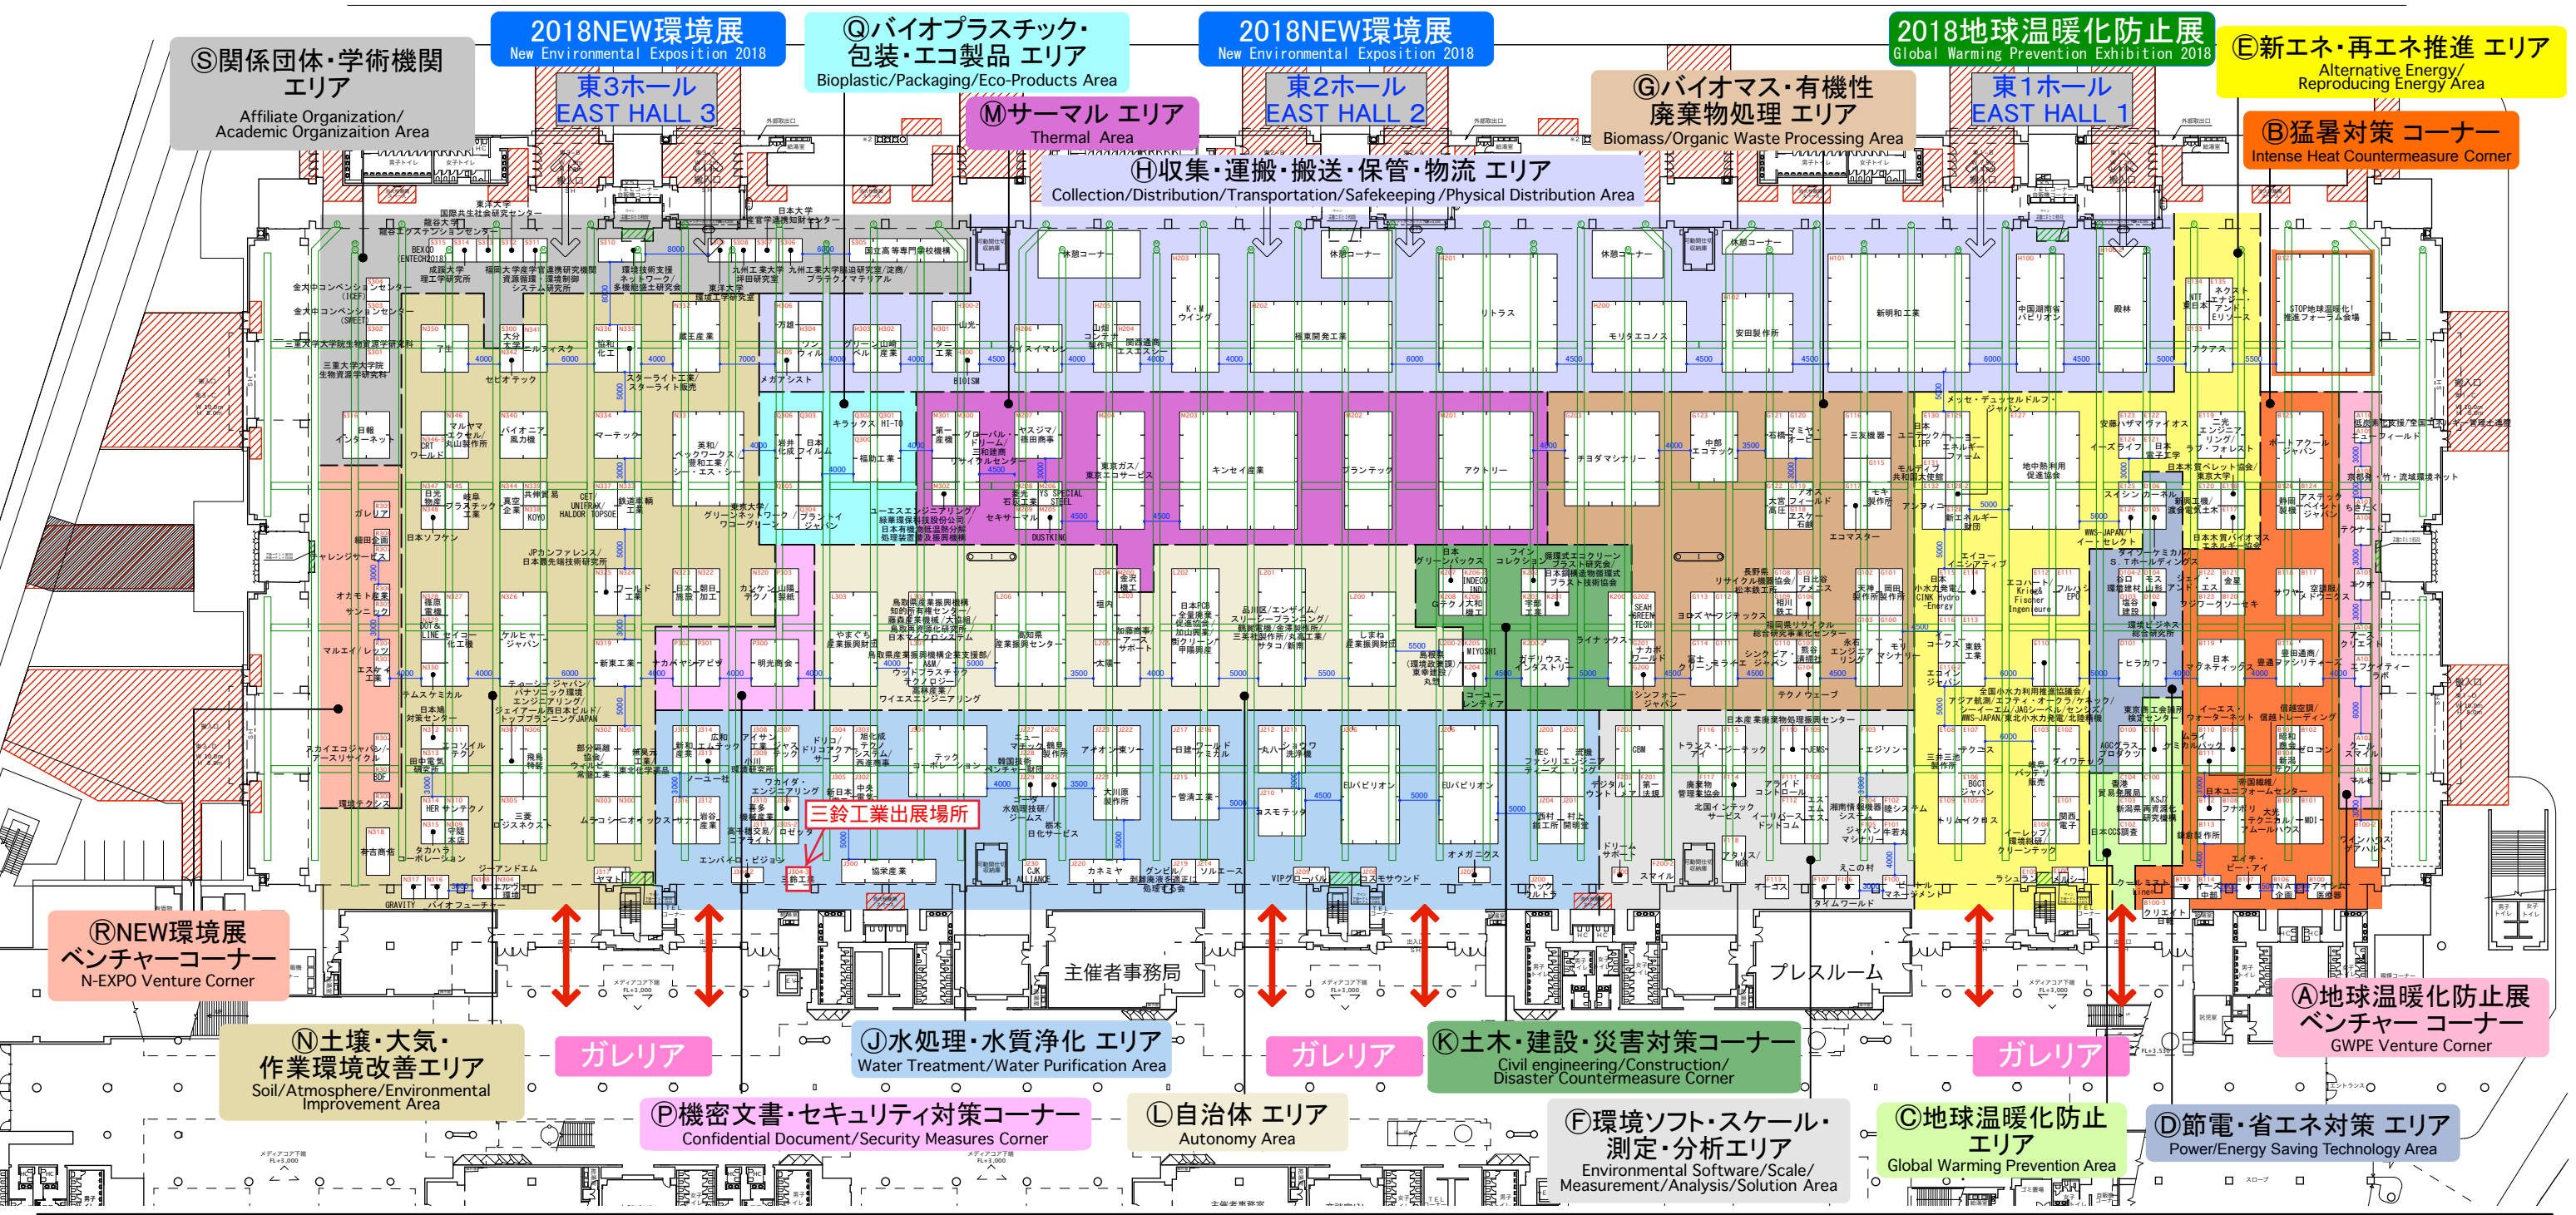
2018NEW環境展
New Environmental Exposition 2018

Ⓠバイオプラスチック・包装・エコ製品 エリア
Bioplastic/Packaging/Eco-Products Area

2018NEW環境展
New Environmental Exposition 2018

2018地球温暖化防止展
Global Warming Prevention Exhibition 2018

Ⓢ関係団体・学術機関エリア
Affiliate Organization/Academic Organizaition Area

東3ホール
EAST HALL 3

Ⓜサーマル エリア
Thermal Area

東2ホール
EAST HALL 2

Ⓖバイオマス・有機性廃棄物処理 エリア
Biomass/Organic Waste Processing Area

東1ホール
EAST HALL 1

Ⓔ新エネ・再エネ推進 エリア
Alternative Energy/Reproducing Energy Area

Ⓑ猛暑対策 コーナー
Intense Heat Countermeasure Corner

Ⓗ収集・運搬・搬送・保管・物流 エリア
Collection/Distribution/Transportation/Safekeeping/Physical Distribution Area

三鈴工業出展場所

主催者事務局

プレスルーム

ⓇNEW環境展ベンチャーコーナー
N-EXPO Venture Corner

Ⓝ土壌・大気・作業環境改善エリア
Soil/Atmosphere/Environmental Improvement Area

ガレリア

Ⓙ水処理・水質浄化 エリア
Water Treatment/Water Purification Area

ガレリア

Ⓚ土木・建設・災害対策コーナー
Civil engineering/Construction/Disaster Countermeasure Corner

ガレリア

Ⓐ地球温暖化防止展ベンチャー コーナー
GWPE Venture Corner

Ⓟ機密文書・セキュリティ対策コーナー
Confidential Document/Security Measures Corner

Ⓛ自治体 エリア
Autonomy Area

Ⓕ環境ソフト・スケール・測定・分析エリア
Environmental Software/Scale/Measurement/Analysis/Solution Area

Ⓒ地球温暖化防止エリア
Global Warming Prevention Area

Ⓓ節電・省エネ対策 エリア
Power/Energy Saving Technology Area